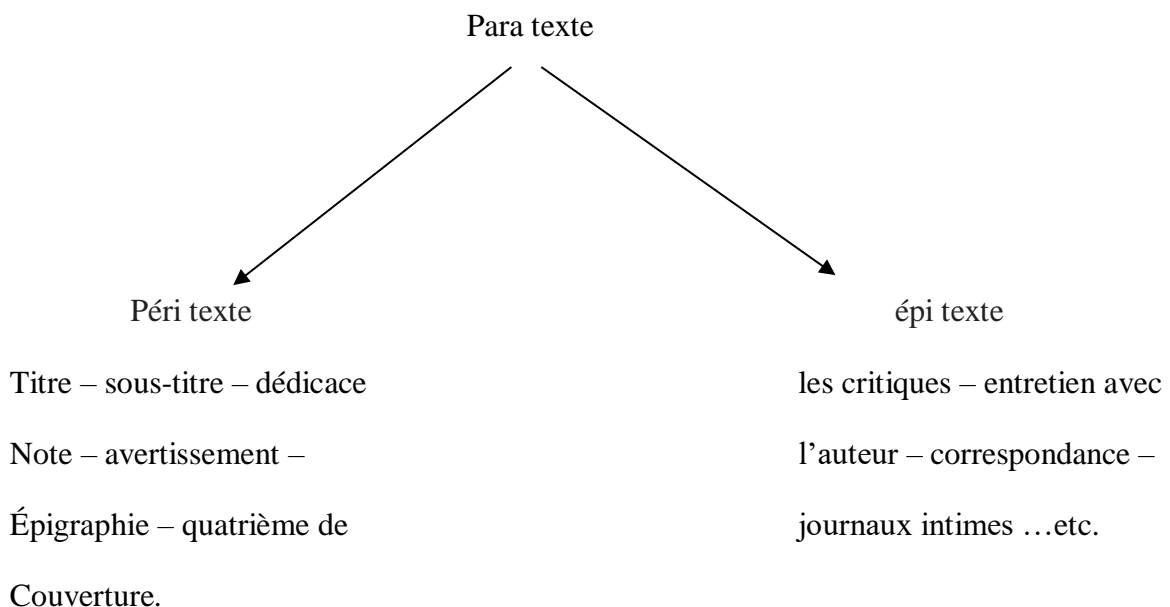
Para texte

Péri texte

Titre – sous-titre – dédicace
Note – avertissement –
Épigraphie – quatrième de
Couverture.

épi texte

les critiques – entretien avec
l'auteur – correspondance –
journaux intimes …etc.